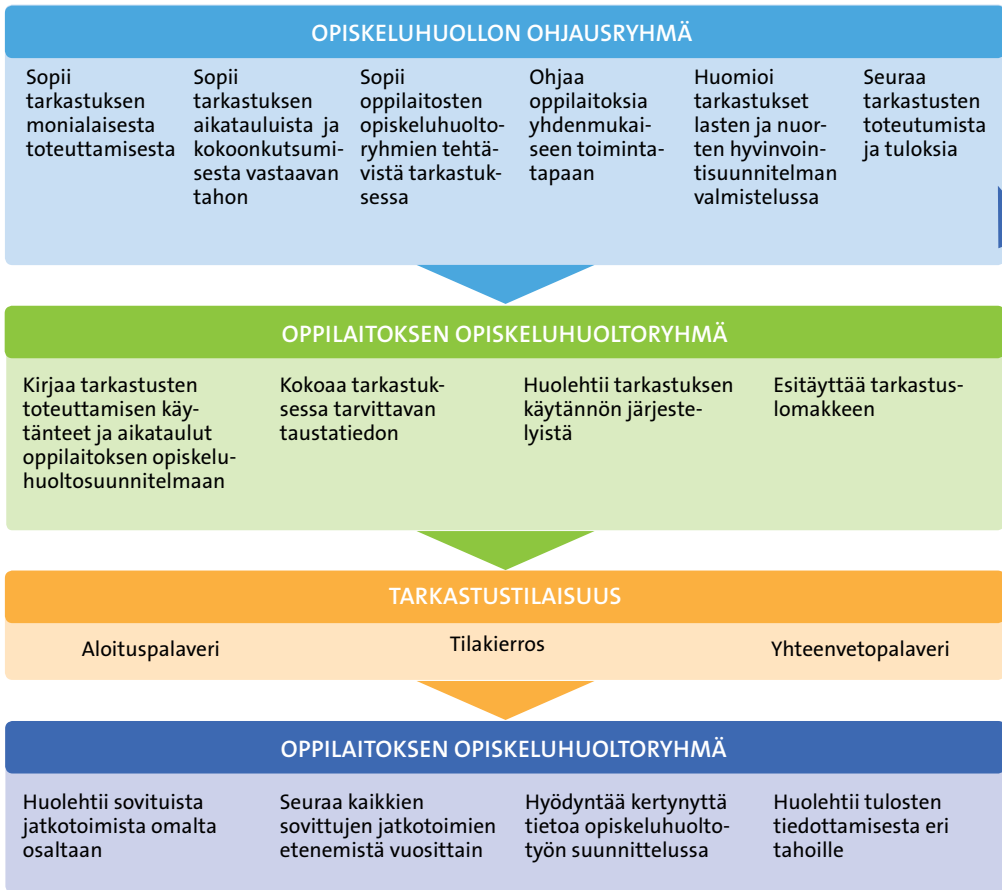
OPISKELUHUOLLON OHJAUSRYHMÄ

Sopii tarkastuksen monialaisesta toteuttamisesta

Sopii tarkastuksen aikatauluista ja kokoonkutsumisesta vastaavan tahon

Sopii oppilaitosten opiskeluhuoltoryhmien tehtävistä tarkastuksessa

Ohjaa oppilaitoksia yhdenmukaiseen toimintatapaan

Huomioi tarkastukset lasten ja nuorten hyvinvointisuunnitelman valmistelussa

Seuraa tarkastusten toteutumista ja tuloksia

OPPILAITOKSEN OPISKELUHUOLTORYHMÄ

Kirjaa tarkastusten toteuttamisen käytänteet ja aikataulut oppilaitoksen opiskeluhuoltosuunnitelmaan

Kokoaa tarkastuksessa tarvittavan taustatiedon

Huolehtii tarkastuksen käytännön järjestelyistä

Esitäyttää tarkastuslomakkeen

TARKASTUSTILAISUUS

Aloituspalaveri

Tilakierros

Yhteenvetopalaveri

OPPILAITOKSEN OPISKELUHUOLTORYHMÄ

Huolehtii sovituista jatkotoimista omalta osaltaan

Seuraa kaikkien sovittujen jatkotoimien etenemistä vuosittain

Hyödyntää kertynyttä tietoa opiskeluhuoltotyön suunnittelussa

Huolehtii tulosten tiedottamisesta eri tahoille